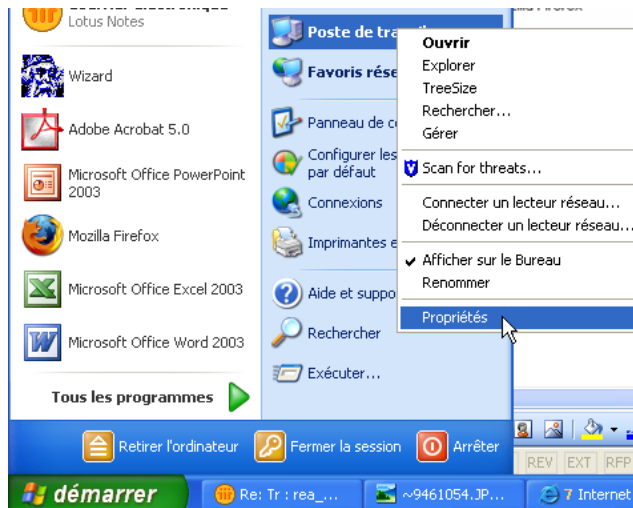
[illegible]
Lotus Notes
Wizard
Adobe Acrobat 5.0
Microsoft Office PowerPoint 2003
Mozilla Firefox
Microsoft Office Excel 2003
Microsoft Office Word 2003
Tous les programmes

Poste de tra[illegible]
Favoris rése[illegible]
Panneau de c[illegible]
Configurer les par défaut
Connexions
Imprimantes e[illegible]
Aide et suppo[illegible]
Rechercher
Exécuter...

Ouvrir
Explorer
TreeSize
Rechercher...
Gérer
Scan for threats...
Connecter un lecteur réseau...
Déconnecter un lecteur réseau...
Afficher sur le Bureau
Renommer
Propriétés

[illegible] Firefox
REV EXT RFP

Retirer l'ordinateur
Fermer la session
Arrêter

démarrer
Re: Tr : rea_...
~9461054.JP...
7 Internet